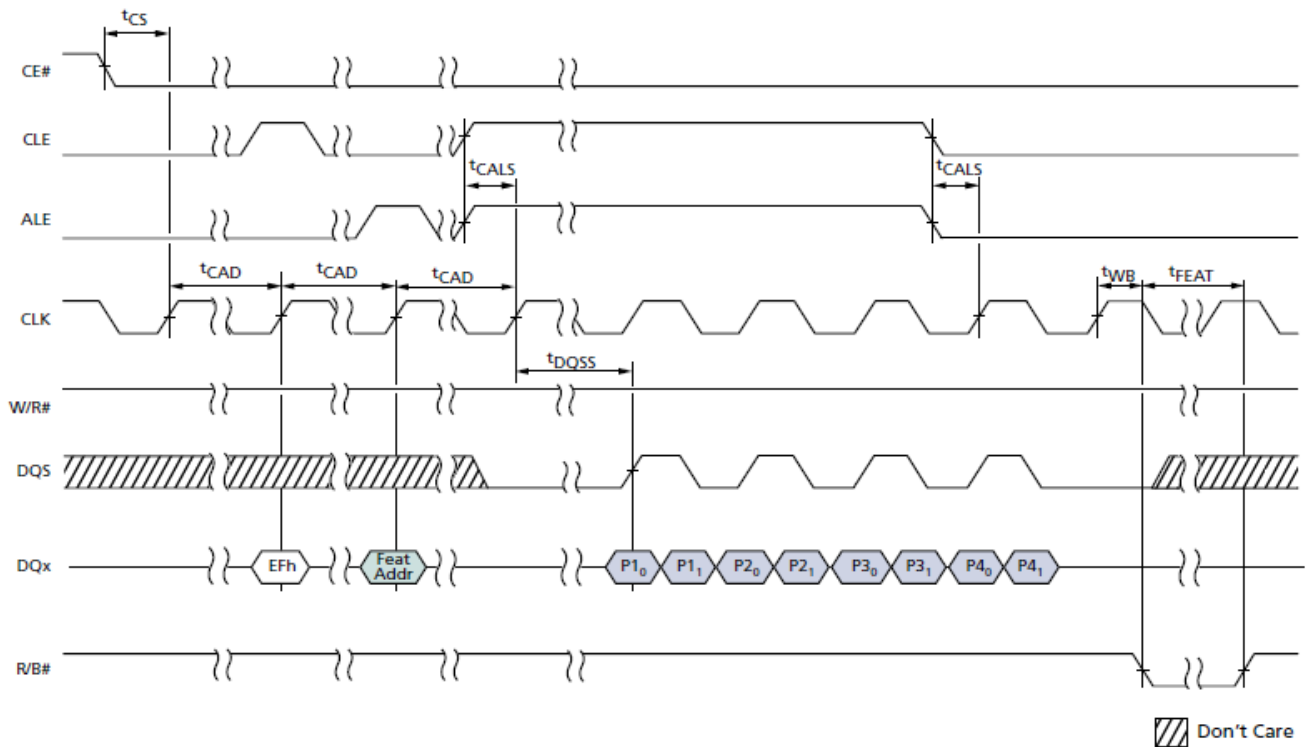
$t_{CS}$

CE#

CLE

$t_{CALS}$

$t_{CALS}$

ALE

$t_{CAD}$

$t_{CAD}$

$t_{CAD}$

$t_{WB}$

$t_{FEAT}$

CLK

$t_{DQSS}$

W/R#

DQS

DQx

EFh

Feat Addr

$P1_0$ $P1_1$ $P2_0$ $P2_1$ $P3_0$ $P3_1$ $P4_0$ $P4_1$

R/B#

Don't Care